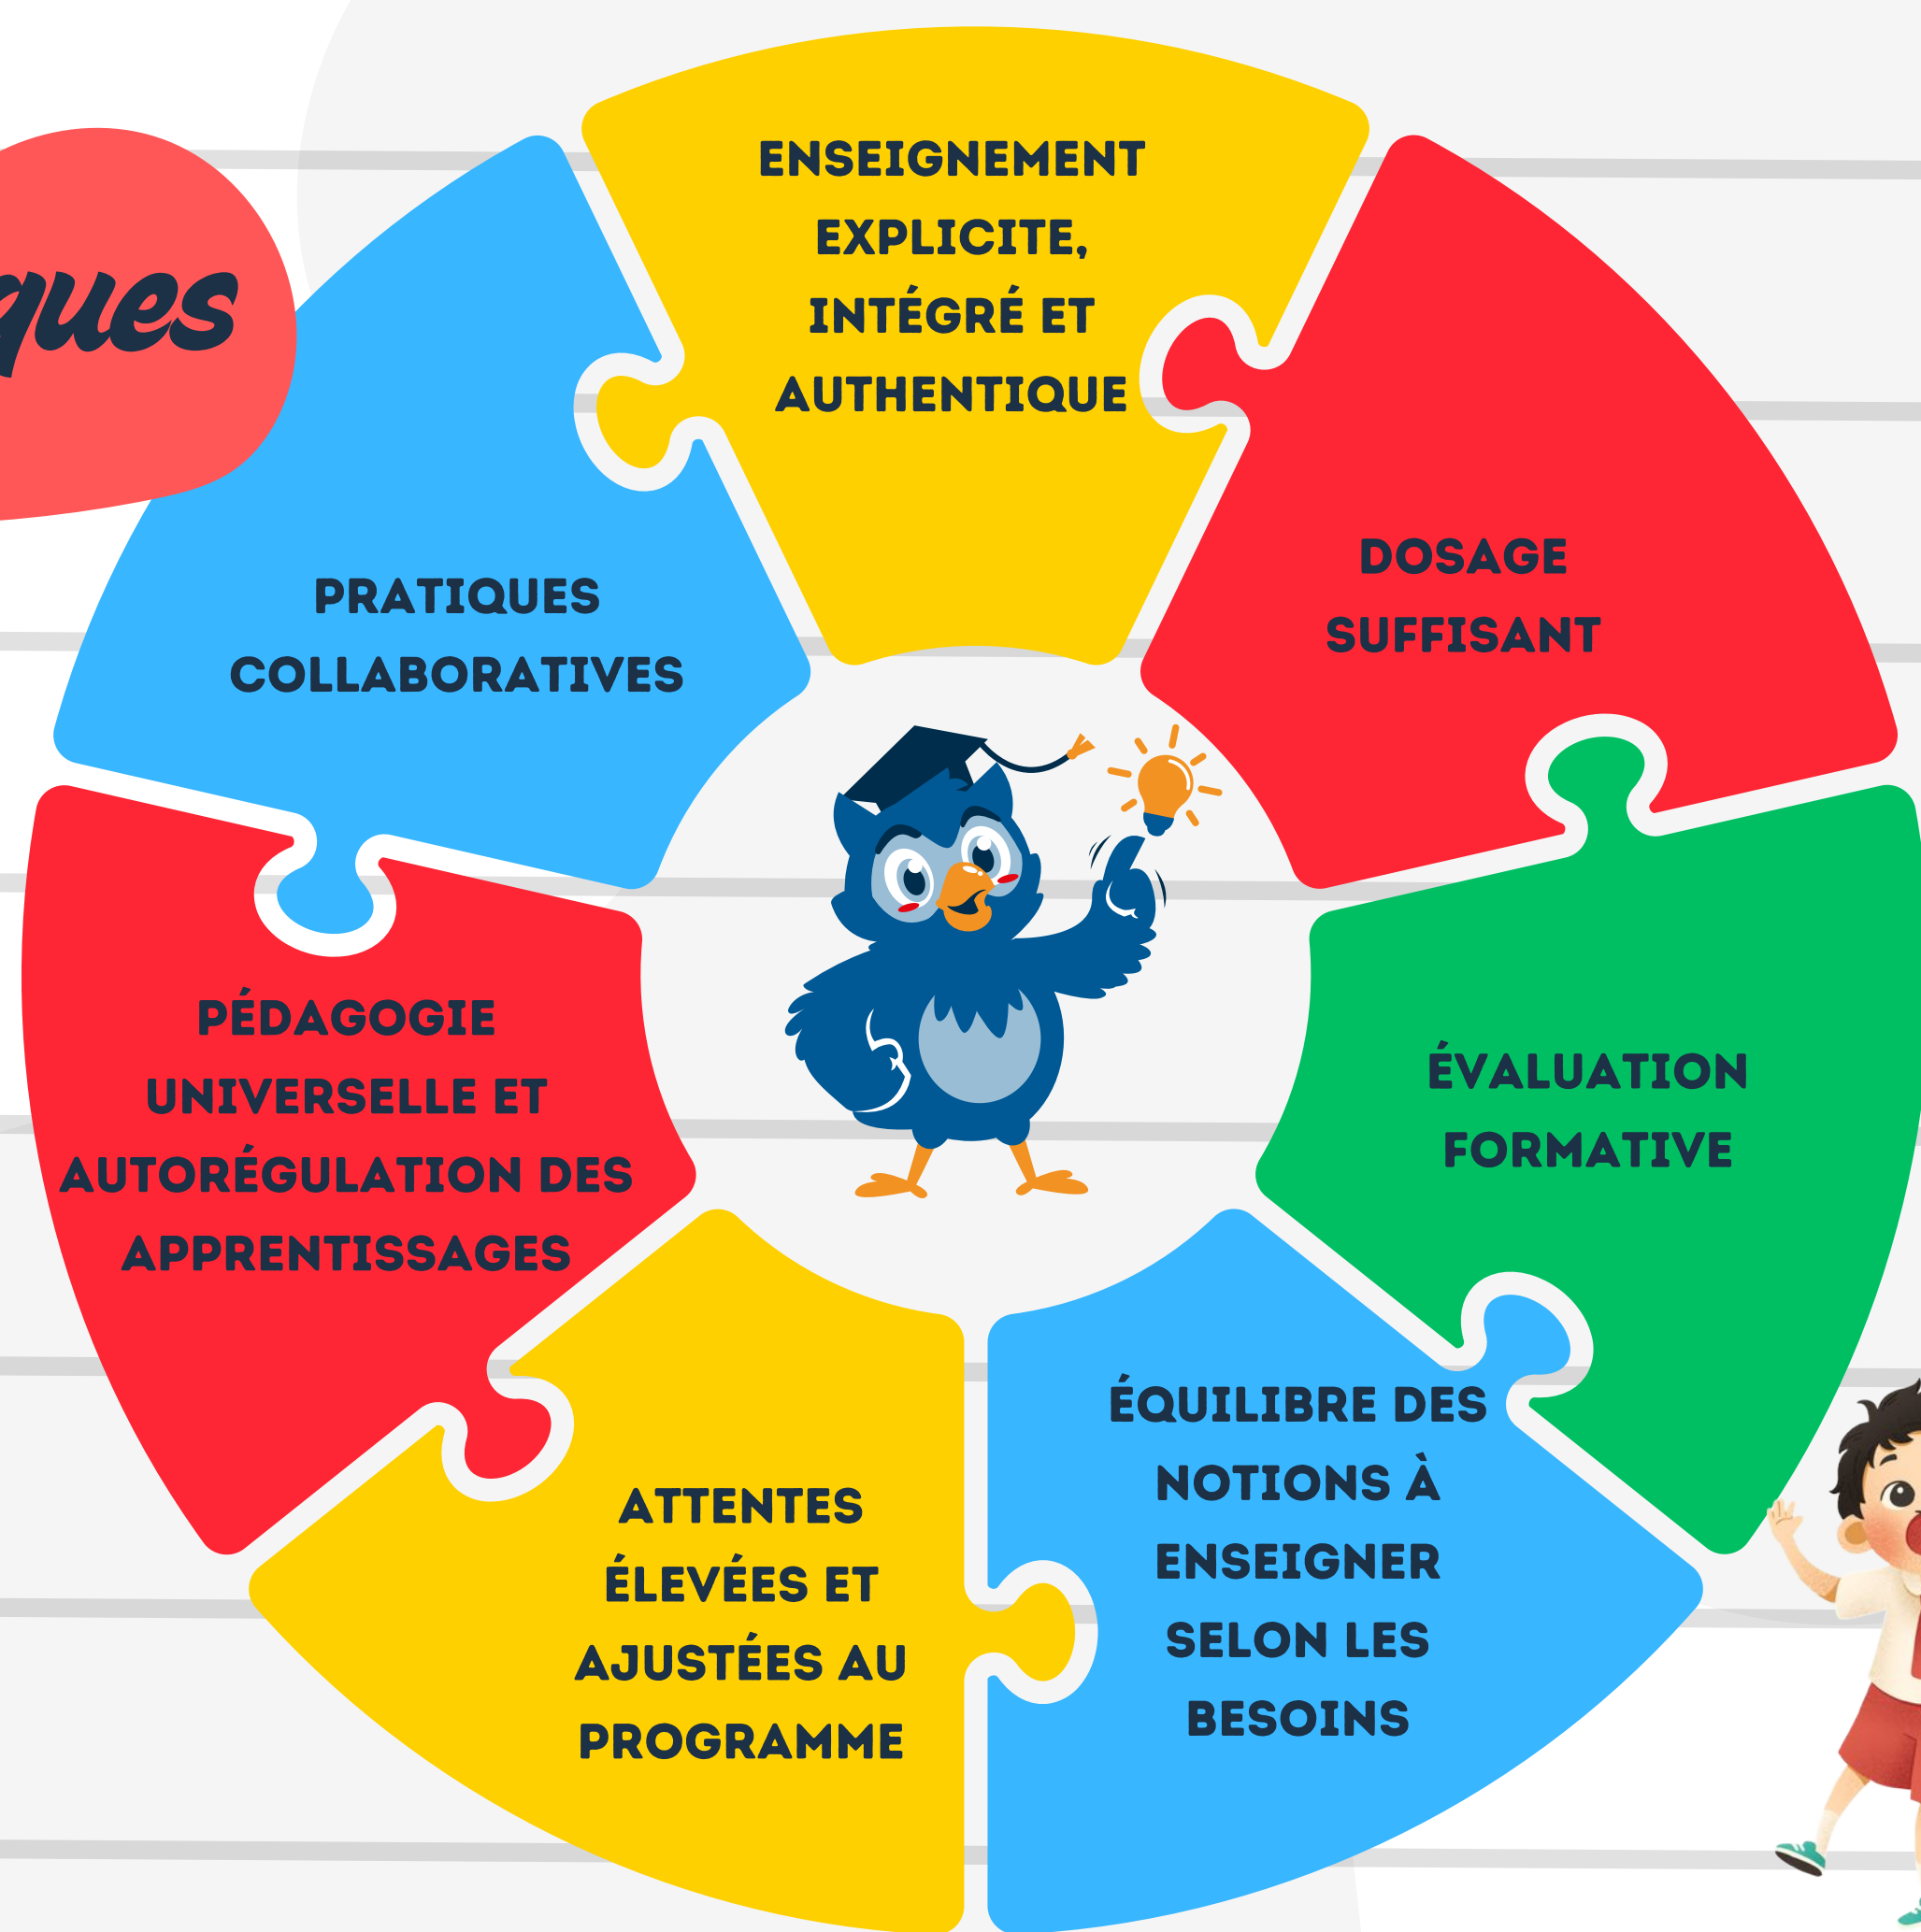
ques

ENSEIGNEMENT EXPLICITE, INTÉGRÉ ET AUTHENTIQUE

DOSAGE SUFFISANT

PRATIQUES COLLABORATIVES

ÉVALUATION FORMATIVE

PÉDAGOGIE UNIVERSELLE ET AUTORÉGULATION DES APPRENTISSAGES

ÉQUILIBRE DES NOTIONS À ENSEIGNER SELON LES BESOINS

ATTENTES ÉLEVÉES ET AJUSTÉES AU PROGRAMME